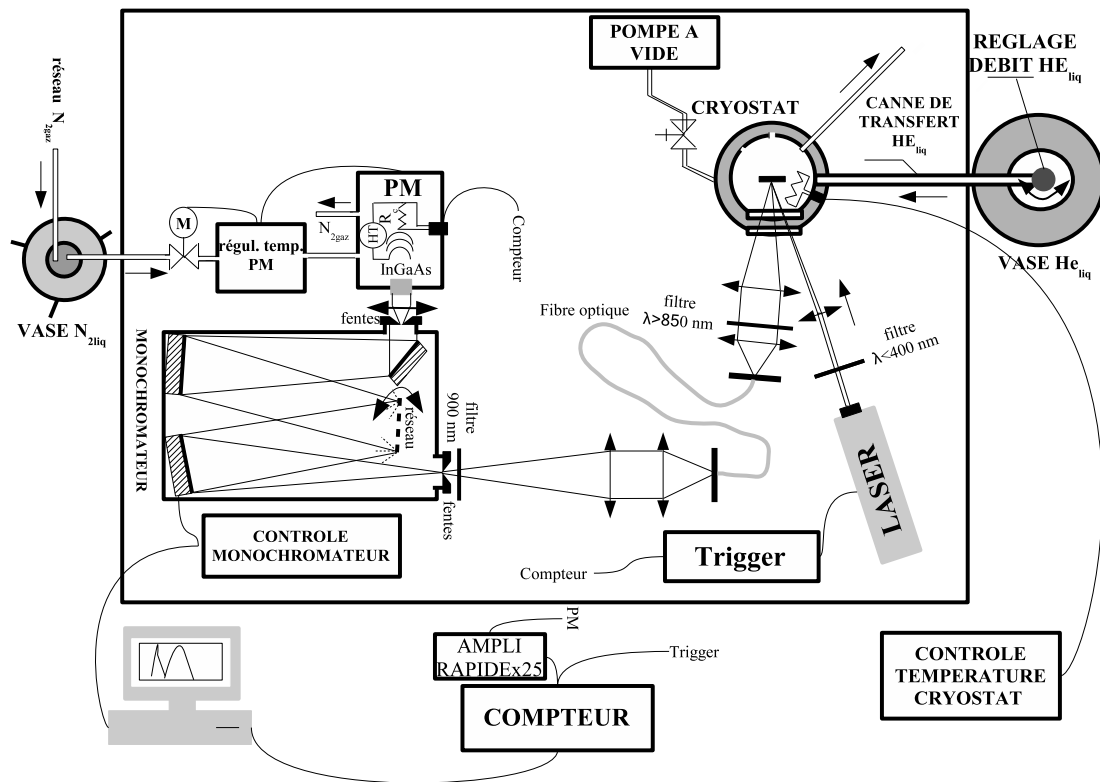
réseau $N_{2gaz}$

VASE $N_{2liq}$

M

régul. temp. PM

PM

$N_{2gaz}$

HT

R

InGaAs

Compteur

POMPE A VIDE

CRYOSTAT

REGLAGE DEBIT $HE_{liq}$

CANNE DE TRANSFERT $HE_{liq}$

VASE $He_{liq}$

fentes

MONOCHROMATEUR

réseau

filtre 900 nm

fentes

Fibre optique

filtre $\lambda$>850 nm

filtre $\lambda$<400 nm

LASER

CONTROLE MONOCHROMATEUR

Compteur

Trigger

PM

AMPLI RAPIDEx25

Trigger

COMPTEUR

CONTROLE TEMPERATURE CRYOSTAT